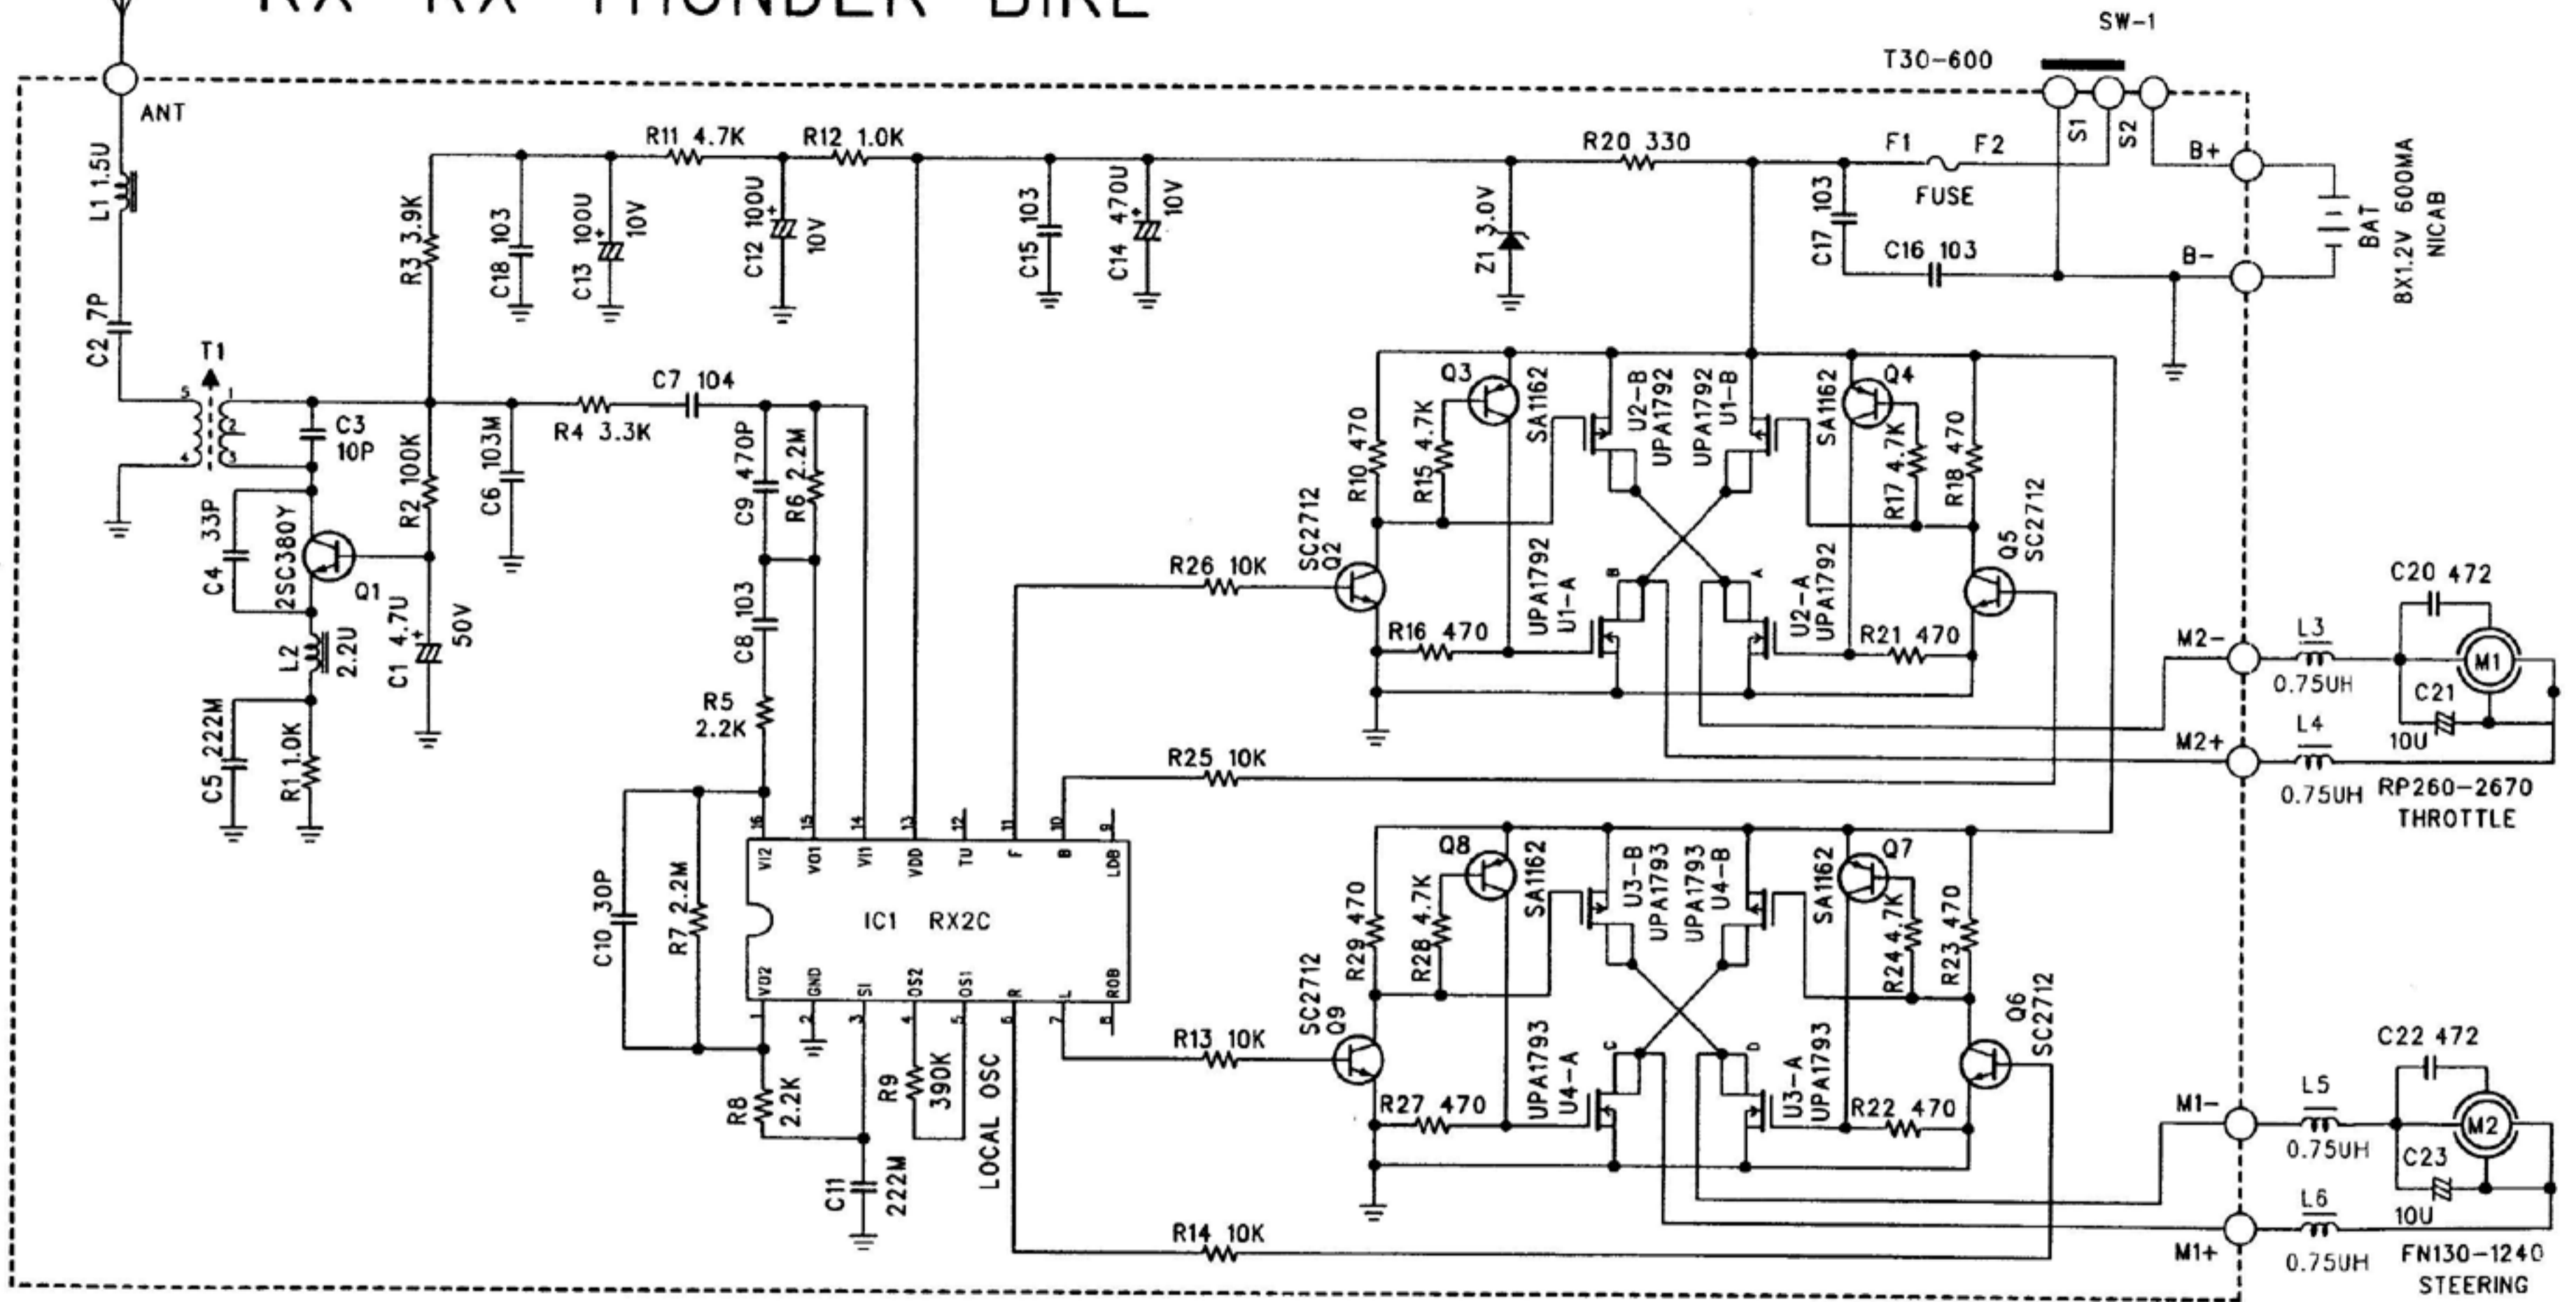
RX THUNDER BIKE

SW-1
T30-600
ANT
L1 1.5U
C2 7P
T1
C3 10P
C4 33P
2SC380Y
Q1
L2 2.2U
C5 222M
R1 1.0K
R3 3.9K
R2 100K
C1 4.7U 50V
C18 103
C13 100U 10V
R11 4.7K
C12 100U 10V
R12 1.0K
C6 103M
R4 3.3K
C7 104
C9 470P
R6 2.2M
C8 103
R5 2.2K
C15 103
C14 470U 10V
Z1 3.0V
R20 330
C17 103
F1 F2
FUSE
C16 103
S1 S2
B+
B-
BAT
8X1.2V 600MA NICAB
Q3
SA1162
R10 470
R15 4.7K
U2-B UPA1792
UPA1792 U1-B
SA1162
Q4
R17 4.7K
R18 470
SC2712 Q2
R26 10K
UPA1792 U1-A
B
A
U2-A UPA1792
Q5 SC2712
R16 470
R21 470
C20 472
M2-
L3
0.75UH
M1
C21
10U
M2+
L4
0.75UH
RP260-2670
THROTTLE
R25 10K
16 15 14 13 12 11 10 9
VI2 VO1 VI1 VDD TU F B LDB
IC1 RX2C
VO2 GND SI OS2 OS1 R L ROB
1 2 3 4 5 6 7 8
C10 30P
R7 2.2M
R8 2.2K
C11 222M
R9 390K
LOCAL OSC
Q8
SA1162
R29 470
R28 4.7K
U3-B UPA1793
UPA1793 U4-B
SA1162
Q7
R24 4.7K
R23 470
SC2712 Q9
R13 10K
UPA1793 U4-A
C
D
U3-A UPA1793
Q6 SC2712
R27 470
R22 470
C22 472
M1-
L5
0.75UH
M2
C23
10U
L6
0.75UH
M1+
FN130-1240
STEERING
R14 10K